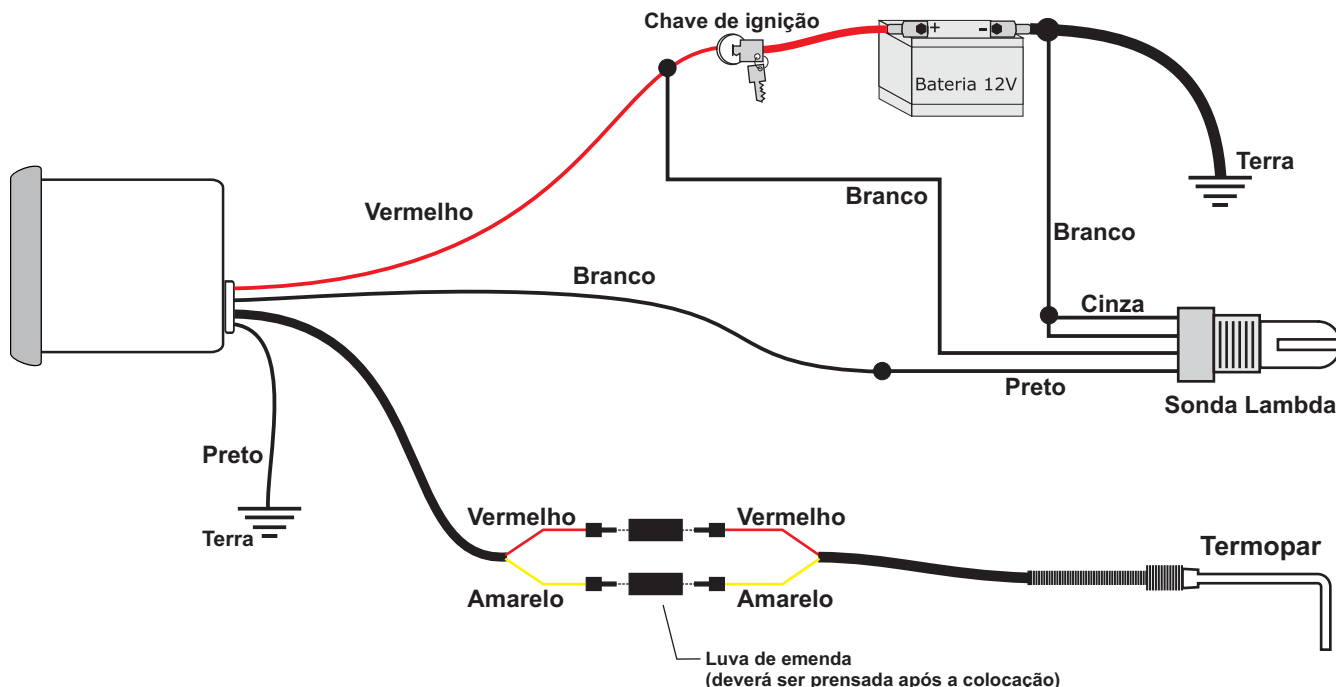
Chave de ignição

+ -

Bateria 12V

Terra

Branco

Branco

Vermelho

Branco

Cinza

Preto

Sonda Lambda

Preto

Terra

Vermelho

Vermelho

Termopar

Amarelo

Amarelo

Luva de emenda
(deverá ser prensada após a colocação)